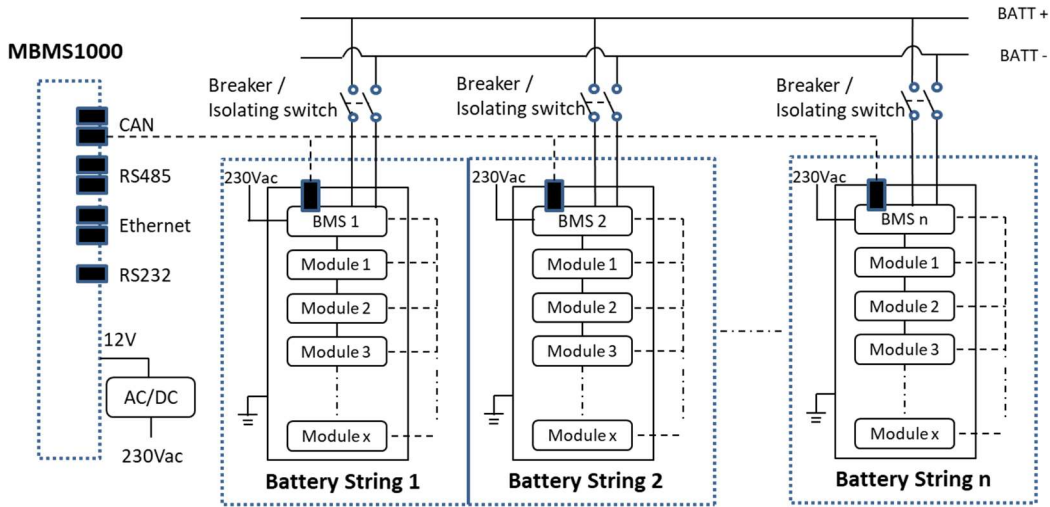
BATT +

BATT -

MBMS1000

CAN

RS485

Ethernet

RS232

12V

AC/DC

230Vac

Breaker / Isolating switch

230Vac

BMS 1

Module 1

Module 2

Module 3

Module x

Battery String 1

Breaker / Isolating switch

230Vac

BMS 2

Module 1

Module 2

Module 3

Module x

Battery String 2

Breaker / Isolating switch

230Vac

BMS n

Module 1

Module 2

Module 3

Module x

Battery String n